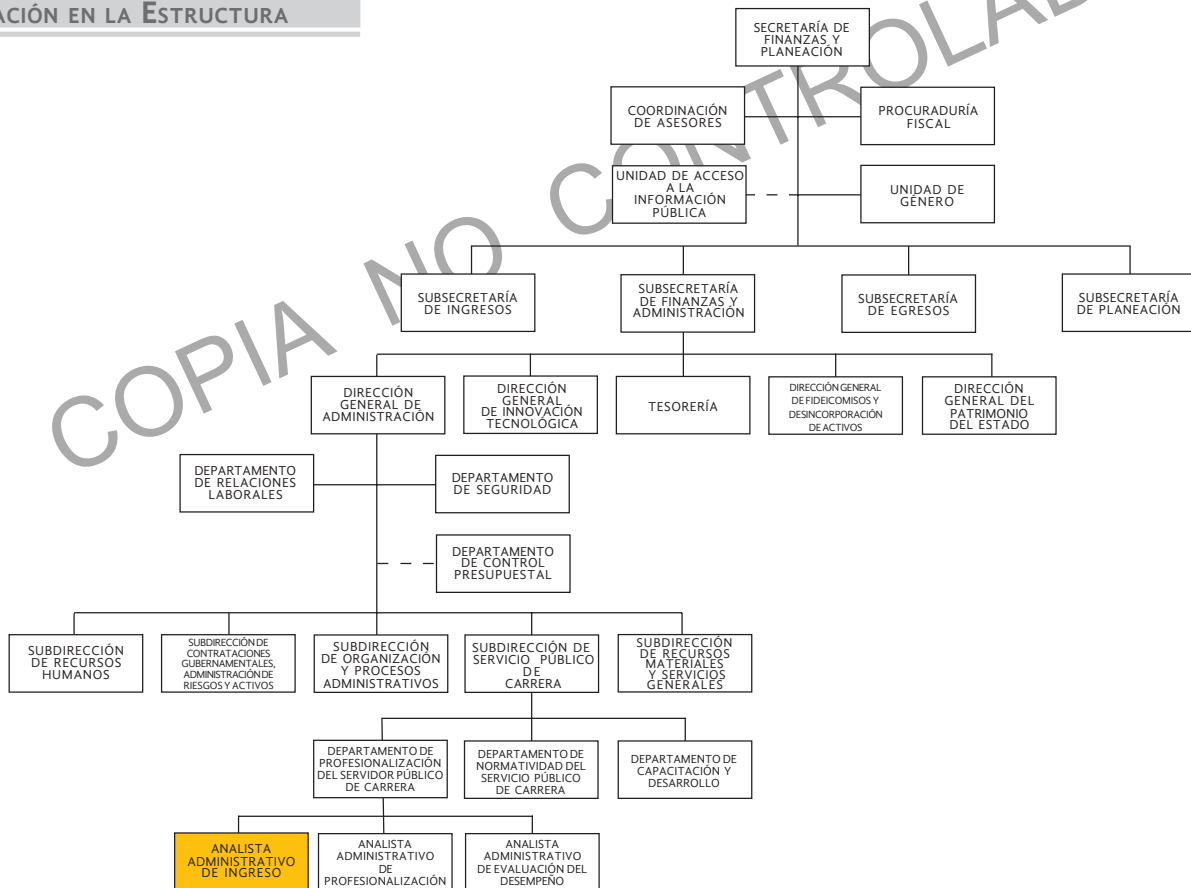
ACIÓN EN LA ESTRUCTURA

COPIA NO CONTROLADA

SECRETARÍA DE FINANZAS Y PLANEACIÓN

COORDINACIÓN DE ASESORES

PROCURADURÍA FISCAL

UNIDAD DE ACCESO A LA INFORMACIÓN PÚBLICA

UNIDAD DE GÉNERO

SUBSECRETARÍA DE INGRESOS

SUBSECRETARÍA DE FINANZAS Y ADMINISTRACIÓN

SUBSECRETARÍA DE EGRESOS

SUBSECRETARÍA DE PLANEACIÓN

DIRECCIÓN GENERAL DE ADMINISTRACIÓN

DIRECCIÓN GENERAL DE INNOVACIÓN TECNOLÓGICA

TESORERÍA

DIRECCIÓN GENERAL DE FIDEICOMISOS Y DESINCORPORACIÓN DE ACTIVOS

DIRECCIÓN GENERAL DEL PATRIMONIO DEL ESTADO

DEPARTAMENTO DE RELACIONES LABORALES

DEPARTAMENTO DE SEGURIDAD

DEPARTAMENTO DE CONTROL PRESUPUESTAL

SUBDIRECCIÓN DE RECURSOS HUMANOS

SUBDIRECCIÓN DE CONTRATACIONES GUBERNAMENTALES, ADMINISTRACIÓN DE RIESGOS Y ACTIVOS

SUBDIRECCIÓN DE ORGANIZACIÓN Y PROCESOS ADMINISTRATIVOS

SUBDIRECCIÓN DE SERVICIO PÚBLICO DE CARRERA

SUBDIRECCIÓN DE RECURSOS MATERIALES Y SERVICIOS GENERALES

DEPARTAMENTO DE PROFESIONALIZACIÓN DEL SERVIDOR PÚBLICO DE CARRERA

DEPARTAMENTO DE NORMATIVIDAD DEL SERVICIO PÚBLICO DE CARRERA

DEPARTAMENTO DE CAPACITACIÓN Y DESARROLLO

ANALISTA ADMINISTRATIVO DE INGRESO

ANALISTA ADMINISTRATIVO DE PROFESIONALIZACIÓN

ANALISTA ADMINISTRATIVO DE EVALUACIÓN DEL DESEMPEÑO